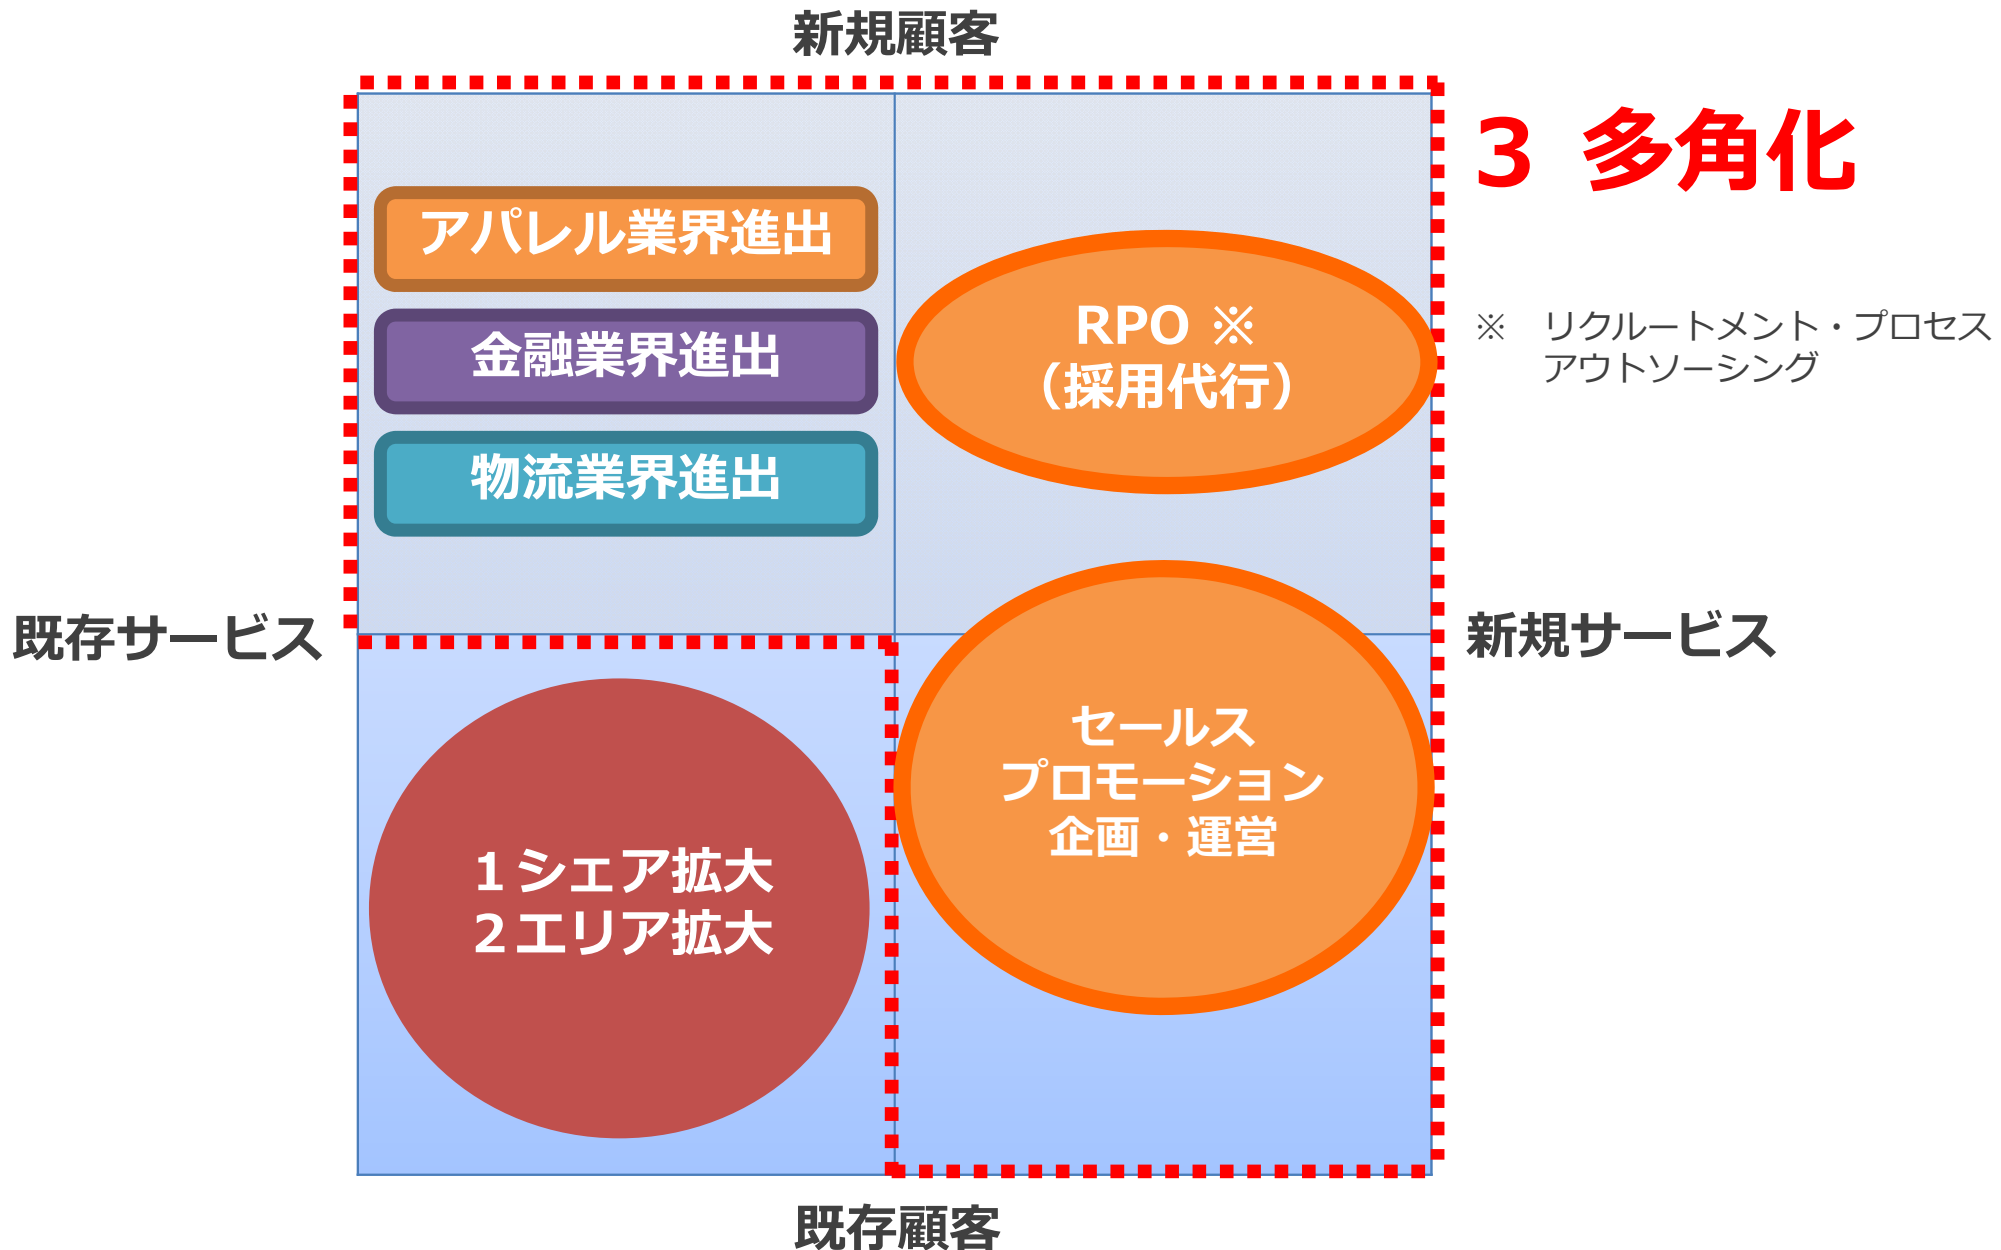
新規顧客

3 多角化

アパレル業界進出

金融業界進出

物流業界進出

RPO ※
（採用代行）

※ リクルートメント・プロセス
アウトソーシング

既存サービス

新規サービス

セールス
プロモーション
企画・運営

１シェア拡大
２エリア拡大

既存顧客